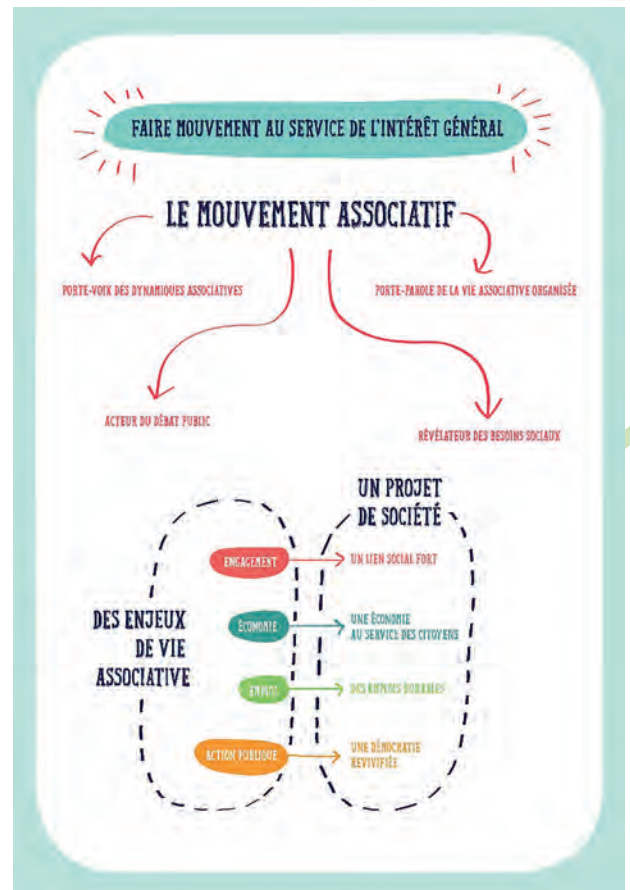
FAIRE MOUVEMENT AU SERVICE DE L'INTÉRÊT GÉNÉRAL

LE MOUVEMENT ASSOCIATIF

PORTE-VOIX DES DYNAMIQUES ASSOCIATIVES

PORTE-PAROLE DE LA VIE ASSOCIATIVE ORGANISÉE

ACTEUR DU DÉBAT PUBLIC

RÉVÉLATEUR DES BESOINS SOCIAUX

UN PROJET DE SOCIÉTÉ

DES ENJEUX DE VIE ASSOCIATIVE

ENGAGEMENT → UN LIEN SOCIAL FORT

ÉCONOMIE → UNE ÉCONOMIE AU SERVICE DES CITOYENS

EMPLOI → DES EMPLOIS DURABLES

ACTION PUBLIQUE → UNE DÉMOCRATIE REVIVIFIÉE